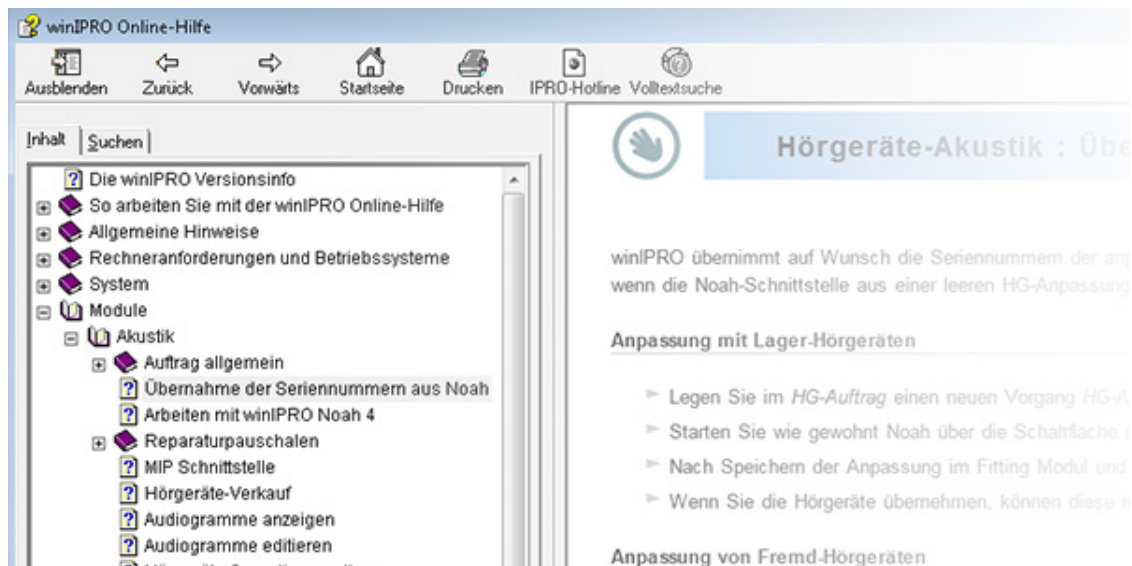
winIPRO Online-Hilfe

Ausblenden Zurück Vorwärts Startseite Drucken IPRO-Hotline Volltextsuche

Inhalt | Suchen

Die winIPRO Versionsinfo
So arbeiten Sie mit der winIPRO Online-Hilfe
Allgemeine Hinweise
Rechneranforderungen und Betriebssysteme
System
Module
Akustik
Auftrag allgemein
Übernahme der Seriennummern aus Noah
Arbeiten mit winIPRO Noah 4
Reparaturpauschalen
MIP Schnittstelle
Hörgeräte-Verkauf
Audiogramme anzeigen
Audiogramme editieren
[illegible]

Hörgeräte-Akustik : Übe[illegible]

winIPRO übernimmt auf Wunsch die Seriennummern der an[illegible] wenn die Noah-Schnittstelle aus einer leeren HG-Anpassung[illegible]

Anpassung mit Lager-Hörgeräten

Legen Sie im HG-Auftrag einen neuen Vorgang HG-A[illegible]
Starten Sie wie gewohnt Noah über die Schaltfläche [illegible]
Nach Speichern der Anpassung im Fitting Modul und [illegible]
Wenn Sie die Hörgeräte übernehmen, können diese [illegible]

Anpassung von Fremd-Hörgeräten